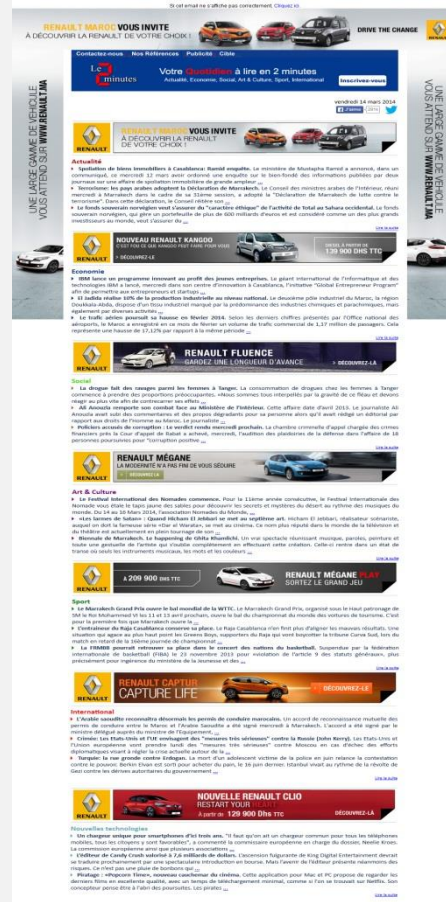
Si cet email ne s'affiche pas correctement, Cliquez ici.

RENAULT MAROC VOUS INVITE À DÉCOUVRIR LA RENAULT DE VOTRE CHOIX ! DRIVE THE CHANGE RENAULT

UNE LARGE GAMME DE VÉHICULES VOUS ATTEND SUR WWW.RENAULT.MA

UNE LARGE GAMME DE VÉHICULES VOUS ATTEND SUR WWW.RENAULT.MA

Contactez-nous | Nos Références | Publicité | Cible

Le 2 minutes | Votre Quotidien à lire en 2 minutes | Actualité, Économie, Social, Art & Culture, Sport, International | Inscrivez-vous

vendredi 14 mars 2014

RENAULT MAROC VOUS INVITE À DÉCOUVRIR LA RENAULT DE VOTRE CHOIX !

Actualité

Spoliation de biens immobiliers à Casablanca: Ramid enquête. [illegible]

Terrorisme: les pays arabes adoptent la Déclaration de Marrakech. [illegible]

Le fonds souverain norvégien veut s'assurer du "caractère éthique" de l'activité de Total au Sahara occidental. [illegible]

Lire la suite

NOUVEAU RENAULT KANGOO > DÉCOUVREZ-LE | 129 900 Dhs TTC

Economie

IBM lance un programme innovant au profit des jeunes entreprises. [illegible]

El Jadida réalise 10% de la production industrielle au niveau national. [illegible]

Le trafic aérien poursuit sa hausse en février 2014. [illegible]

Lire la suite

RENAULT FLUENCE GARDEZ UNE LONGUEUR D'AVANCE > DÉCOUVREZ-LA

Social

La drogue fait des ravages parmi les femmes à Tanger. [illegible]

Ali Anouzla remporte son combat face au Ministère de l'Intérieur. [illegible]

Policiers accusés de corruption : Le verdict rendu mercredi prochain. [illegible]

Lire la suite

RENAULT MÉGANE LA MODERNITÉ N'A PAS FINI DE VOUS SÉDUIRE > DÉCOUVREZ-LA

Art & Culture

Le Festival International des Nomades commence. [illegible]

«Les larmes de Satan» / Quand Hicham El Jebbari se met au septième art. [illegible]

Biennale de Marrakech. Le happening de Ghita Khamlichi. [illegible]

Lire la suite

À 209 900 Dhs TTC | RENAULT MÉGANE PLAY SORTEZ LE GRAND JEU

Sport

Le Marrakech Grand Prix ouvre le bal mondial de la WTCC. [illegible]

L'entraîneur du Raja Casablanca conserve sa place. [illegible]

La FRMBB pourrait retrouver sa place dans le concert des nations du basketball. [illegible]

Lire la suite

RENAULT CAPTUR CAPTURE LIFE > DÉCOUVREZ-LE

International

L'Arabie saoudite reconnaîtra désormais les permis de conduire marocains. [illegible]

Crimée: les Etats-Unis et l'UE envisagent des "mesures très sérieuses" contre la Russie (John Kerry). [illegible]

Turquie: la rue gronde contre Erdogan. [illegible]

Lire la suite

NOUVELLE RENAULT CLIO RESTART YOUR HEART | À partir de 129 900 Dhs TTC > DÉCOUVREZ-LA

Nouvelles technologies

Un chargeur unique pour smartphones d'ici trois ans. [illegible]

L'éditeur de Candy Crush valorisé à 7,6 milliards de dollars. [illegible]

Piratage: «Popcorn Time», nouveau cauchemar du cinéma. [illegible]

Lire la suite